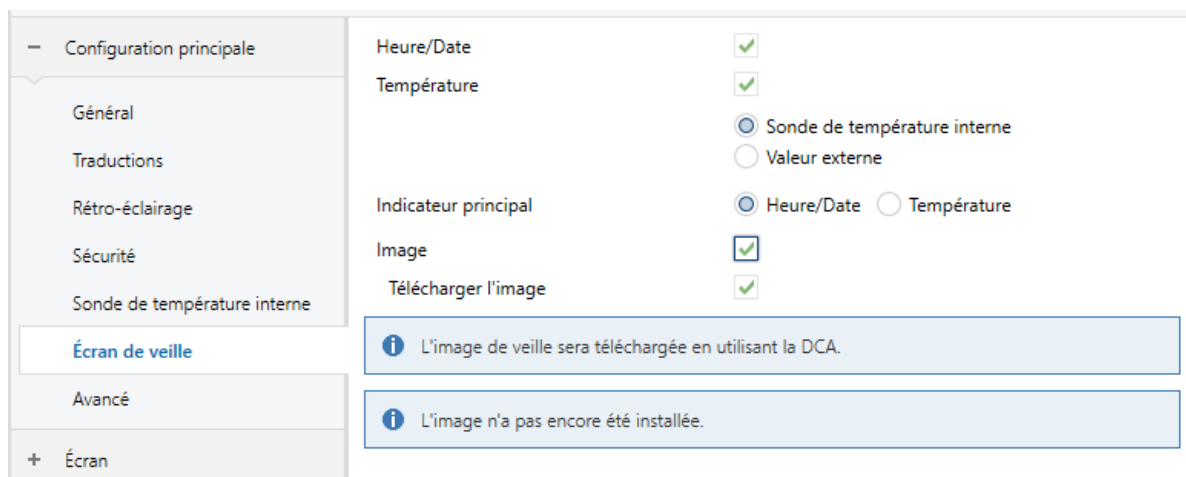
− Configuration principale

Général

Traductions

Rétro-éclairage

Sécurité

Sonde de température interne

Écran de veille

Avancé

+ Écran

Heure/Date

Température

Sonde de température interne

Valeur externe

Indicateur principal

Heure/Date

Température

Image

Télécharger l'image

L'image de veille sera téléchargée en utilisant la DCA.

L'image n'a pas encore été installée.